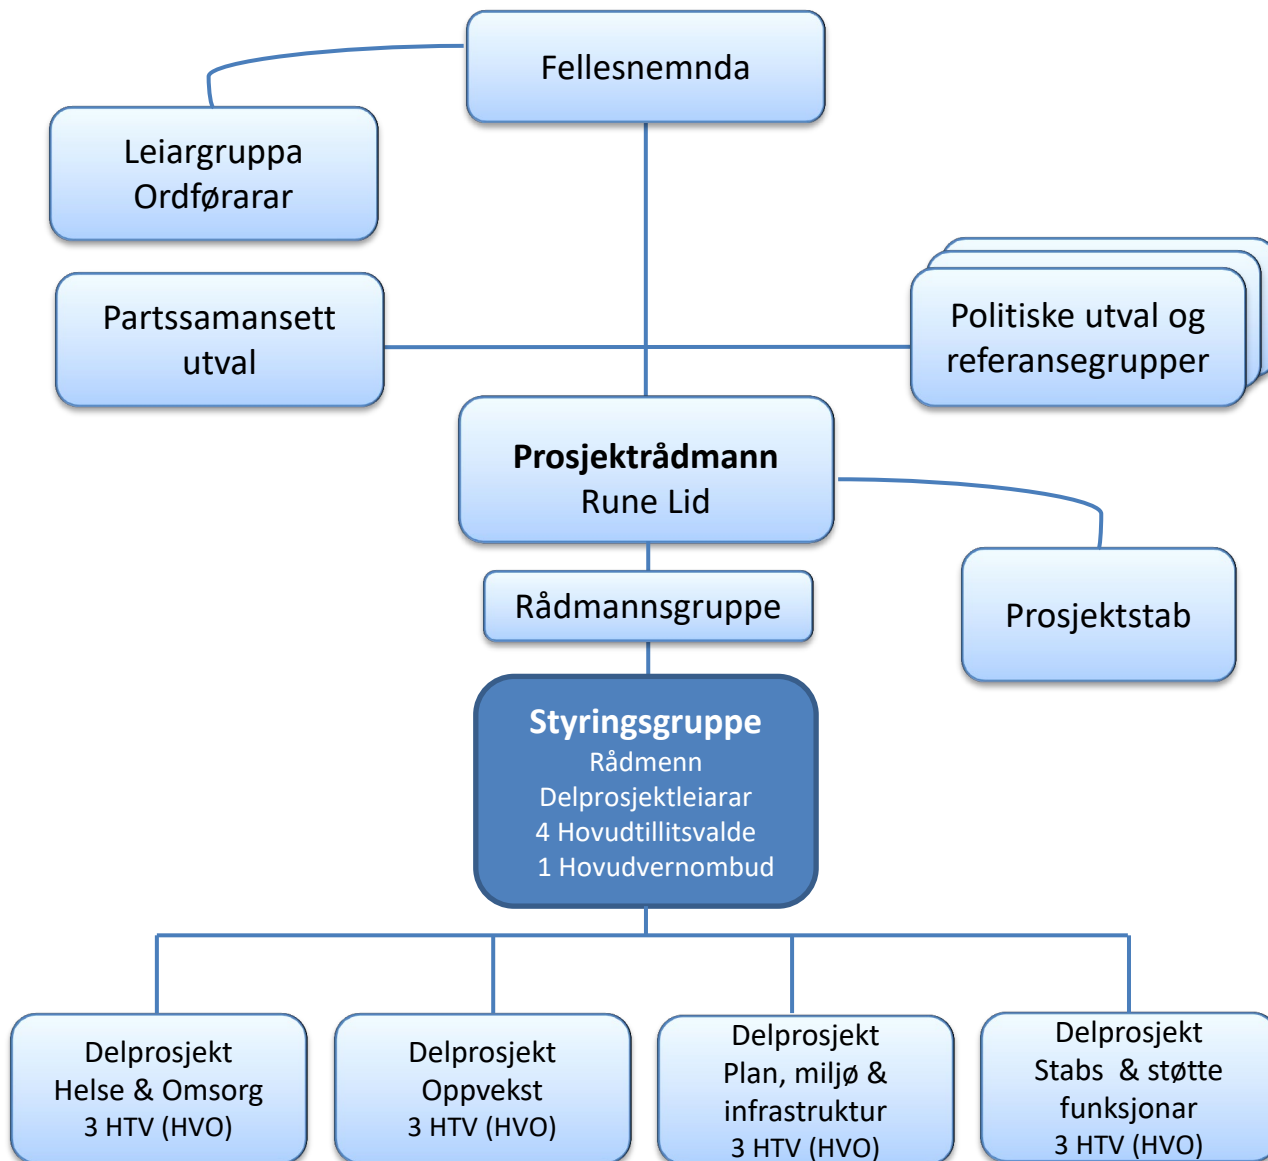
Fellesnemnda

Leiargruppa
Ordførarar

Partssamansett utval

Politiske utval og referansegrupper

**Prosjektrådmann**
Rune Lid

Rådmannsgruppe

Prosjektstab

**Styringsgruppe**
Rådmenn
Delprosjektleiarar
4 Hovudtillitsvalde
1 Hovudvernombud

Delprosjekt
Helse & Omsorg
3 HTV (HVO)

Delprosjekt
Oppvekst
3 HTV (HVO)

Delprosjekt
Plan, miljø & infrastruktur
3 HTV (HVO)

Delprosjekt
Stabs & støtte funksjonar
3 HTV (HVO)